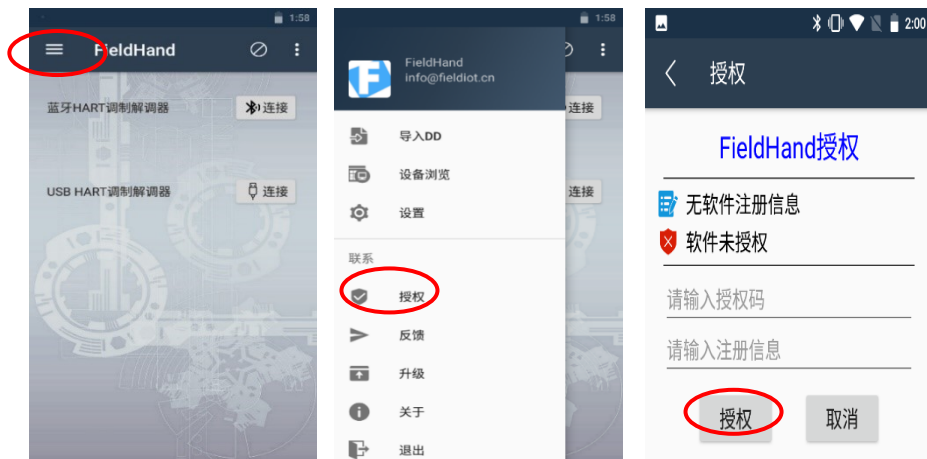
1:58

FieldHand

蓝牙HART调制解调器

连接

USB HART调制解调器

连接

1:58

FieldHand
info@fieldiot.cn

连接

导入DD

设备浏览

连接

设置

联系

授权

反馈

升级

关于

退出

2:00

授权

FieldHand授权

无软件注册信息

软件未授权

请输入授权码

请输入注册信息

授权

取消